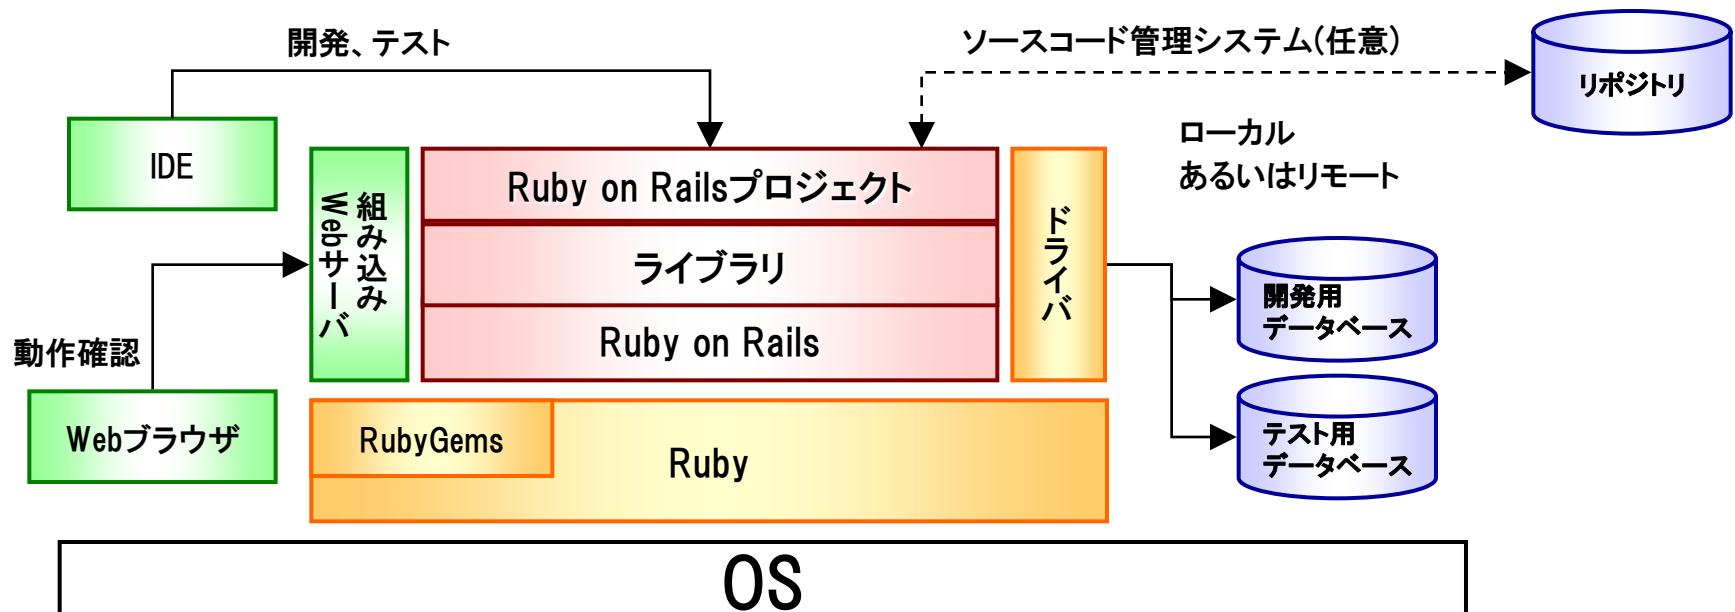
開発、テスト

ソースコード管理システム(任意)

リポジトリ

IDE

組み込みWebサーバ

Ruby on Railsプロジェクト

ライブラリ

Ruby on Rails

ドライバ

ローカル
あるいはリモート

開発用
データベース

テスト用
データベース

動作確認

Webブラウザ

RubyGems

Ruby

OS